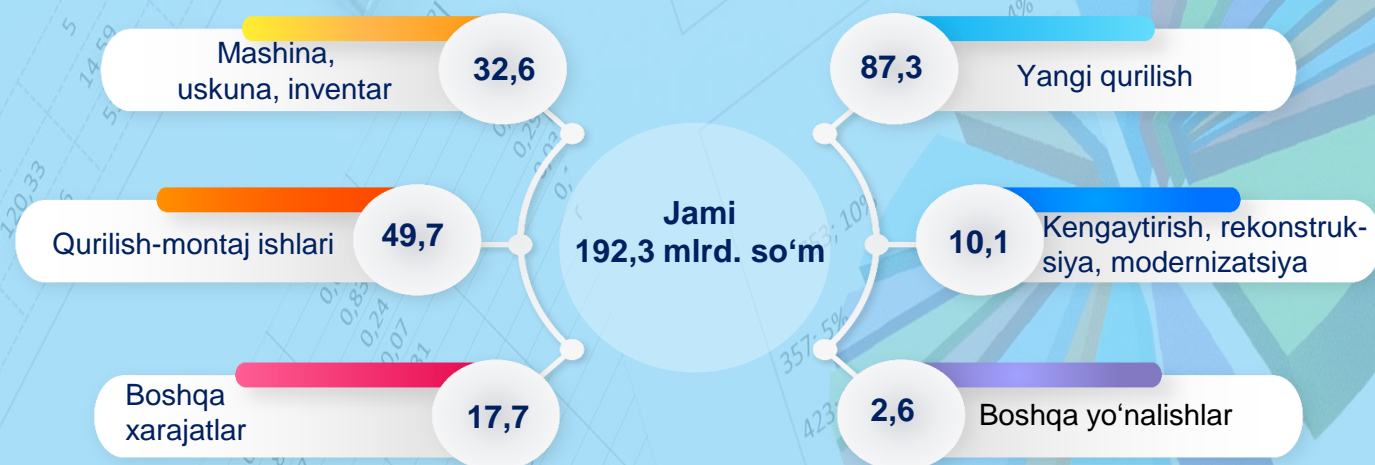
Mashina, uskuna, inventar
32,6

87,3
Yangi qurilish

Qurilish-montaj ishlari
49,7

Jami
192,3 mlrd. so‘m

10,1
Kengaytirish, rekonstruksiya, modernizatsiya

Boshqa xarajatlar
17,7

2,6
Boshqa yo‘nalishlar